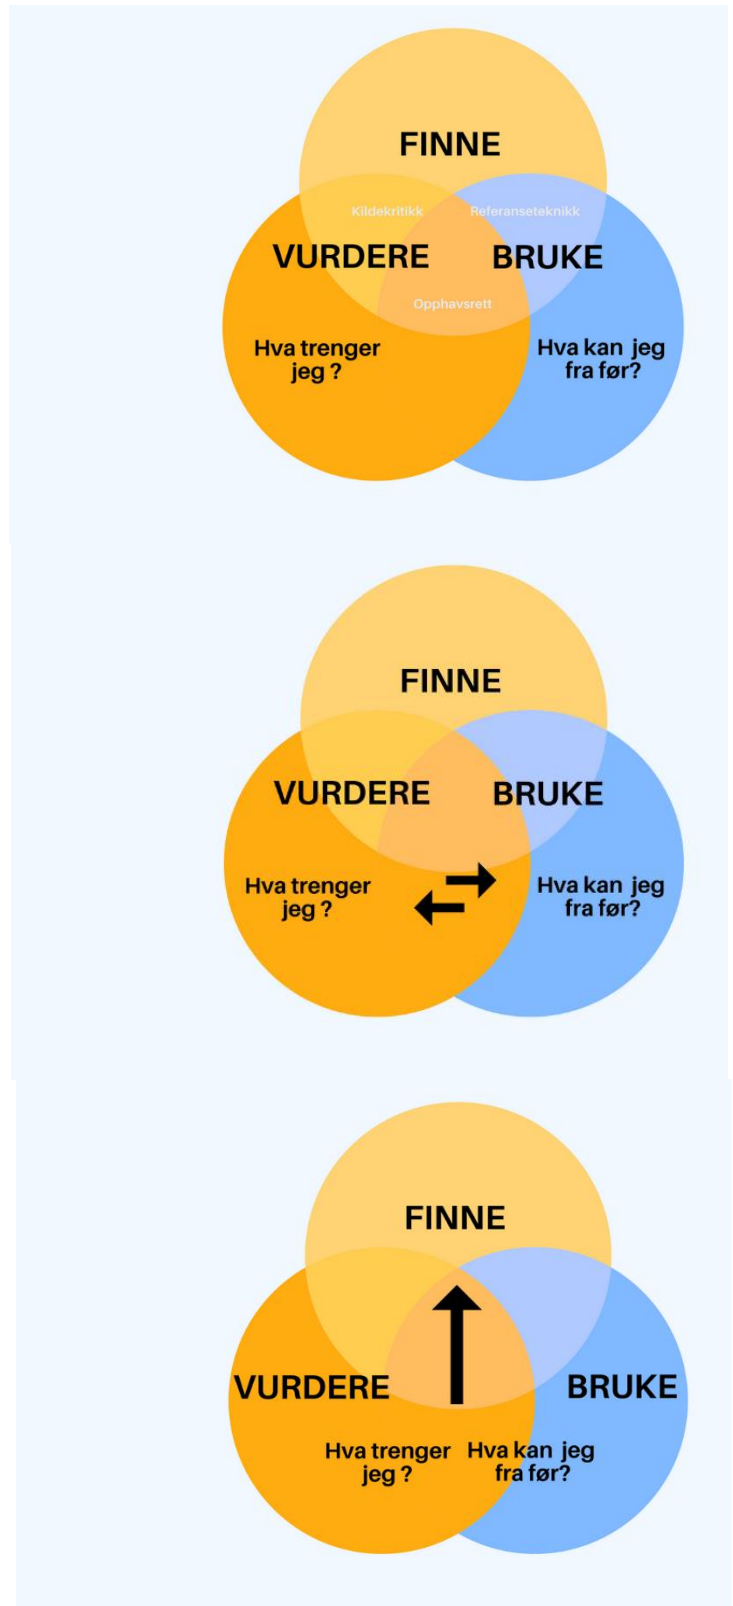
FINNE

Kildekritikk

Referanseteknikk

VURDERE

BRUKE

Opphavsrett

Hva trenger jeg ?

Hva kan jeg fra før?

FINNE

VURDERE

BRUKE

Hva trenger jeg ?

Hva kan jeg fra før?

FINNE

VURDERE

BRUKE

Hva trenger jeg ?

Hva kan jeg fra før?